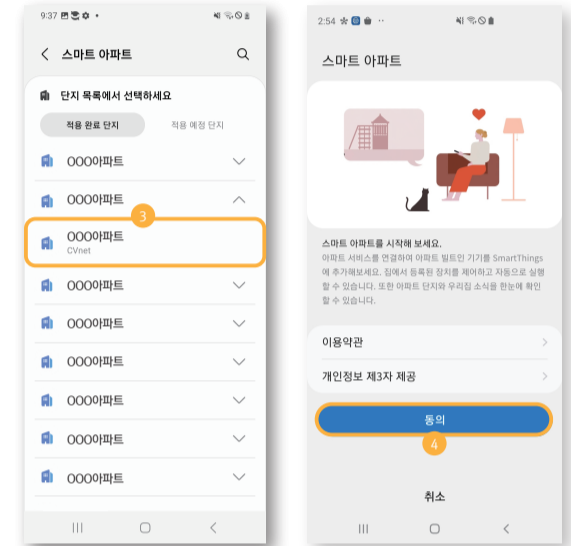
9:37

스마트 아파트

단지 목록에서 선택하세요

적용 완료 단지

적용 예정 단지

OOO아파트

OOO아파트

3

OOO아파트
CVnet

OOO아파트

OOO아파트

OOO아파트

OOO아파트

OOO아파트

OOO아파트

OOO아파트

2:54

스마트 아파트

스마트 아파트를 시작해 보세요.

아파트 서비스를 연결하여 아파트 빌트인 기기를 SmartThings에 추가해보세요. 집에서 등록된 장치를 제어하고 자동으로 실행할 수 있습니다. 또한 아파트 단지와 우리집 소식을 한눈에 확인할 수 있습니다.

이용약관

개인정보 제3자 제공

동의

4

취소